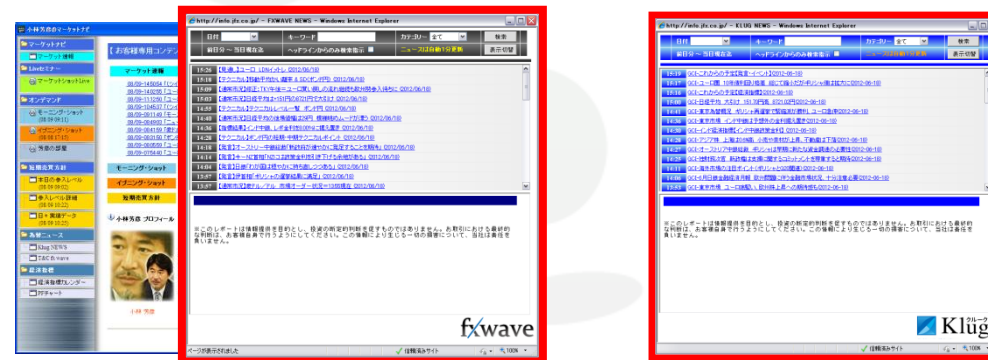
小林芳彦のマーケットナビ

マーケットナビ
マーケット速報
Liveセミナー
マーケットショットLive
オンデマンド
モーニング・ショット
イブニング・ショット
有益の解説
短期売買方針
本日の参考レベル
参考レベル詳細
日々戦略手順
為替ニュース
Klug NEWS
T&C fx wave
経済指標
経済指標カレンダー
FXチャート

【お客様専用コンテンツ】
マーケット速報
モーニング・ショット
イブニング・ショット
短期売買方針
小林芳彦 プロフィール

http://info.jfx.co.jp/ - FXWAVE NEWS - Windows Internet Explorer
日付
キーワード
カテゴリー 全て
検索
前日分 ~ 当日複合
ヘッドラインからのみ検索指示
ニュースは日前1分更新
表示切替

※このレポートは情報提供を目的とし、投資の断定的判断を促すものではありません。お取引における最終的な判断は、お客様自身で行うようにしてください。この情報により生じる一切の損害について、当社は責任を負いません。

fxwave

ページが表示されました
信頼済みサイト
100%

http://info.jfx.co.jp/ - KLUG NEWS - Windows Internet Explorer
日付
キーワード
カテゴリー 全て
検索
前日分 ~ 当日複合
ヘッドラインからのみ検索指示
ニュースは日前1分更新
表示切替

※このレポートは情報提供を目的とし、投資の断定的判断を促すものではありません。お取引における最終的な判断は、お客様自身で行うようにしてください。この情報により生じる一切の損害について、当社は責任を負いません。

Klug クルーク

信頼済みサイト
100%